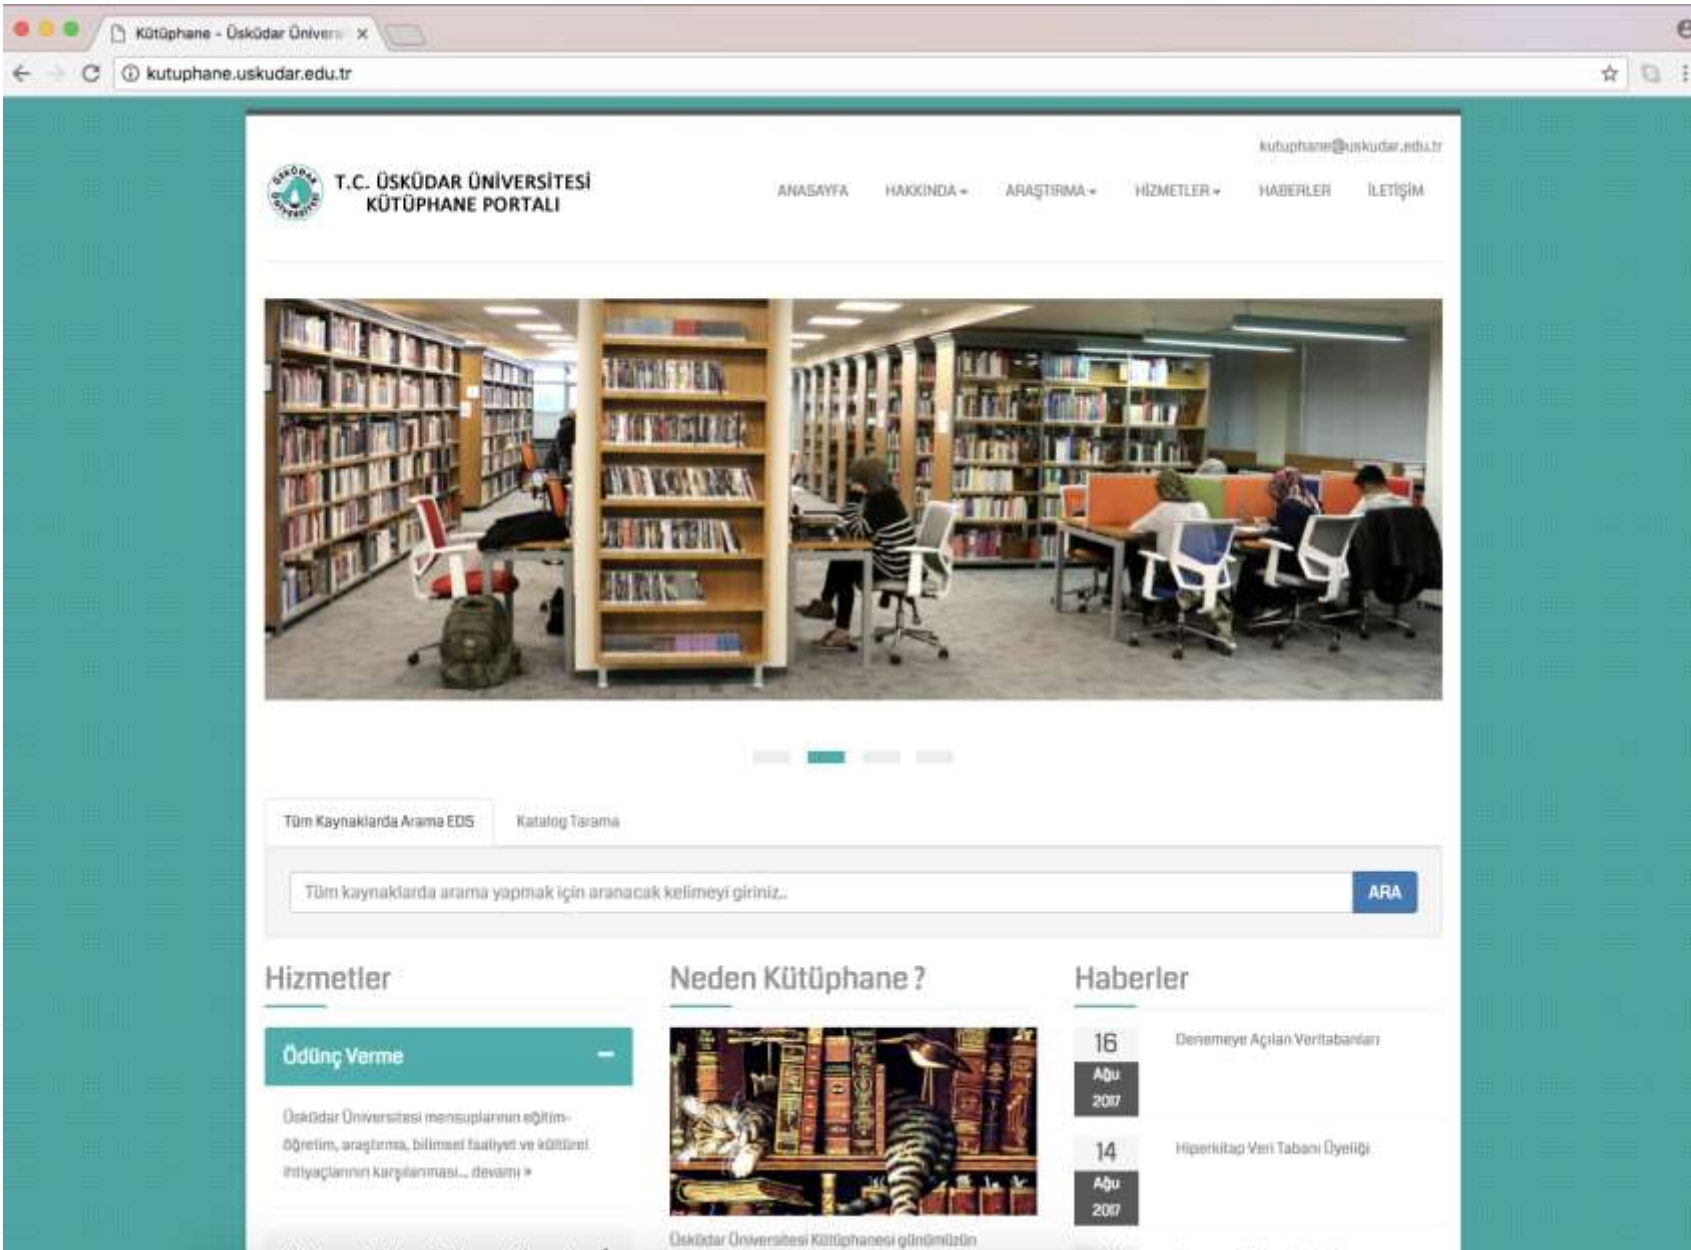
Kütüphane - Üsküdar Ünivers ×

kutuphane.uskudar.edu.tr

kutuphane@uskudar.edu.tr

T.C. ÜSKÜDAR ÜNİVERSİTESİ
KÜTÜPHANE PORTALI

ANASAYFA HAKKINDA ▾ ARAŞTIRMA ▾ HİZMETLER ▾ HABERLER İLETİŞİM

Tüm Kaynaklarda Arama EDS

Katalog Tarama

Tüm kaynaklarda arama yapmak için aranacak kelimeyi giriniz..

ARA

Hizmetler

Ödünç Verme

Üsküdar Üniversitesi mensuplarının eğitim-öğretim, araştırma, bilimsel faaliyet ve kültürel ihtiyaçlarının karşılanması... devamı »

Neden Kütüphane ?

Üsküdar Üniversitesi Kütüphanesi günümüzün

Haberler

16
Ağu
2017

Denemeye Açılan Veritabanları

14
Ağu
2017

Hiperkitap Veri Tabanı Üyeliği